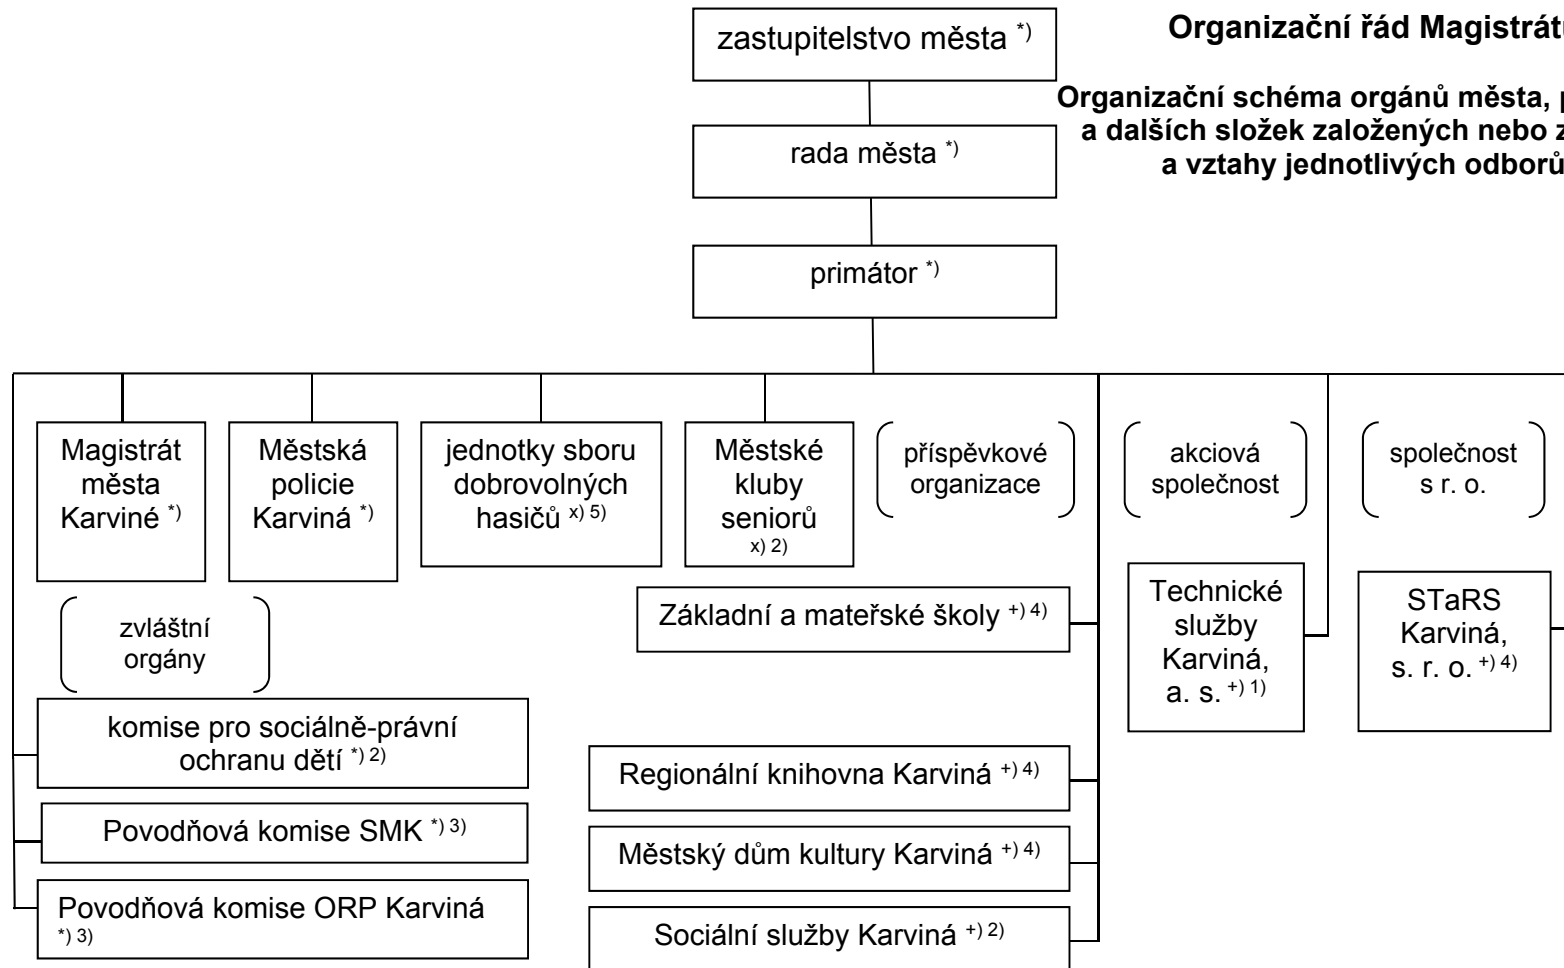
Organizační řád Magistrát

Organizační schéma orgánů města, p
a dalších složek založených nebo z
a vztahy jednotlivých odborů

zastupitelstvo města $^{*)}$

rada města $^{*)}$

primátor $^{*)}$

Magistrát města Karviné $^{*)}$

Městská policie Karviná $^{*)}$

jednotky sboru dobrovolných hasičů $^{x) 5)}$

Městské kluby seniorů $^{x) 2)}$

příspěvkové organizace

akciová společnost

společnost s r. o.

zvláštní orgány

komise pro sociálně-právní ochranu dětí $^{*) 2)}$

Povodňová komise SMK $^{*) 3)}$

Povodňová komise ORP Karviná $^{*) 3)}$

Základní a mateřské školy $^{+) 4)}$

Regionální knihovna Karviná $^{+) 4)}$

Městský dům kultury Karviná $^{+) 4)}$

Sociální služby Karviná $^{+) 2)}$

Technické služby Karviná, a. s. $^{+) 1)}$

STaRS Karviná, s. r. o. $^{+) 4)}$